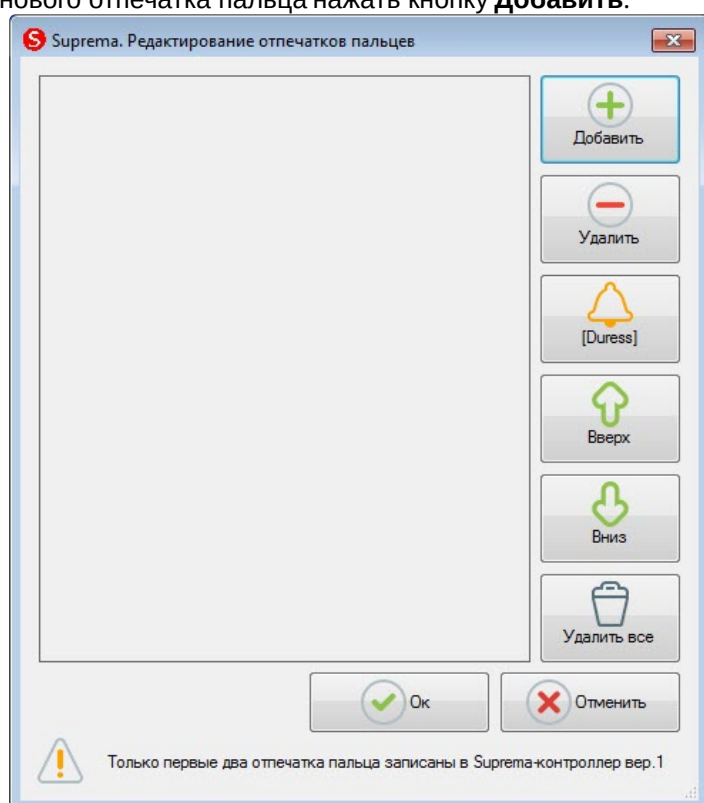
нового отпечатка пальца нажать кнопку **Добавить**.

Suprema. Редактирование отпечатков пальцев

Добавить

Удалить

[Duress]

Вверх

Вниз

Удалить все

Ок

Отменить

Только первые два отпечатка пальца записаны в Suprema-контроллер вер.1